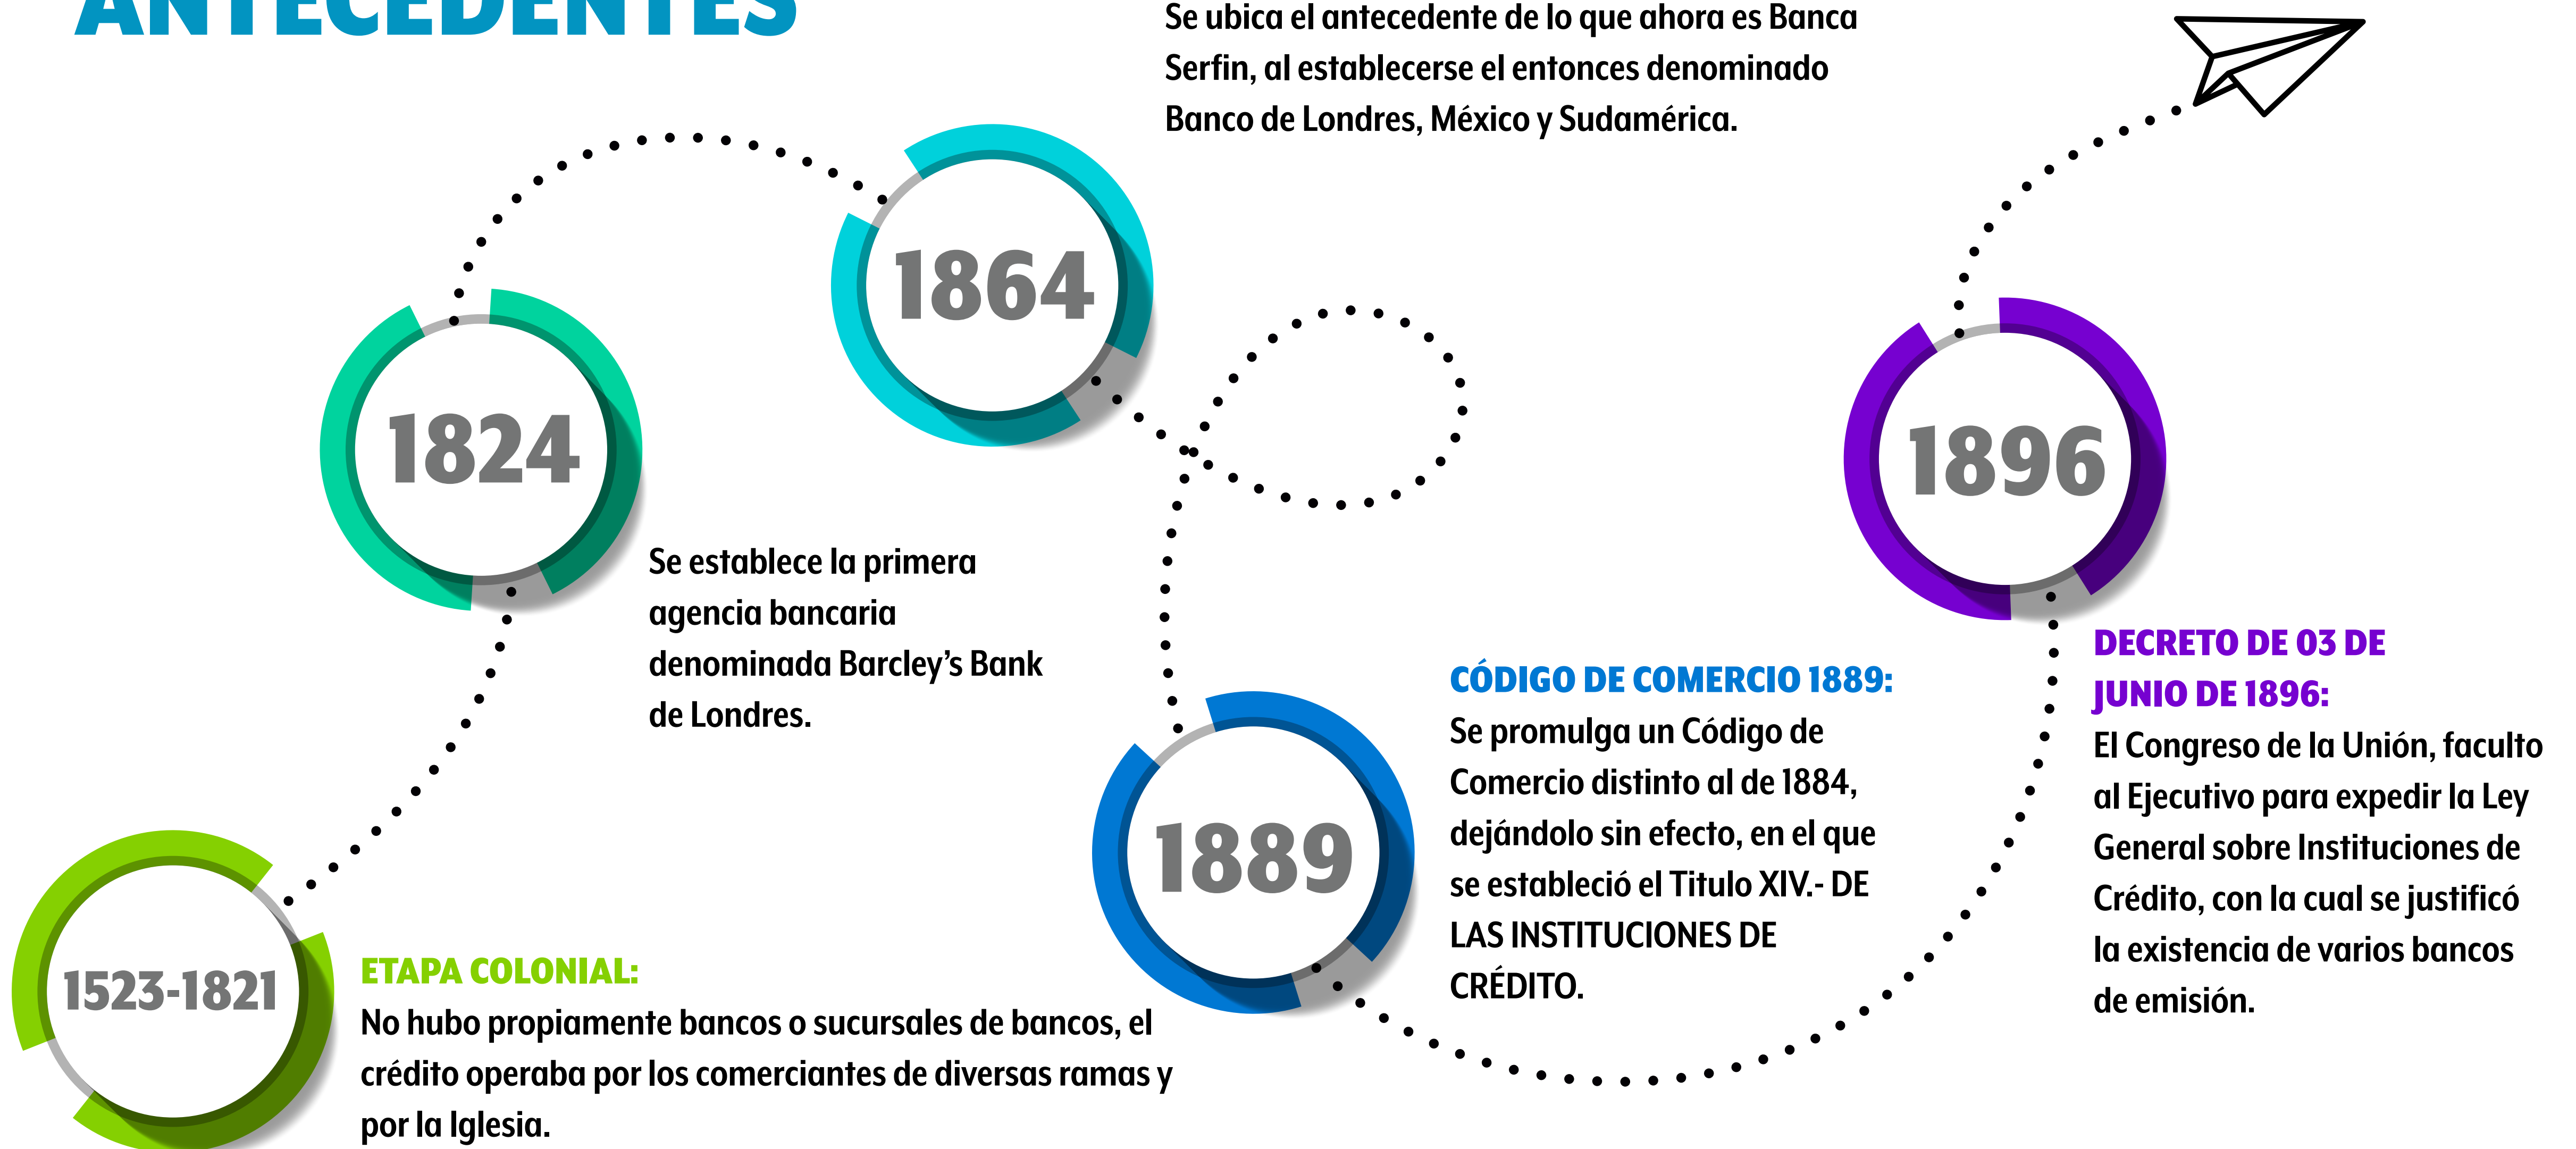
ANTECEDENTES

Se ubica el antecedente de lo que ahora es Banca Serfin, al establecerse el entonces denominado Banco de Londres, México y Sudamérica.

1864

1824

Se establece la primera agencia bancaria denominada Barcley's Bank de Londres.

1896

DECRETO DE 03 DE JUNIO DE 1896:
El Congreso de la Unión, faculto al Ejecutivo para expedir la Ley General sobre Instituciones de Crédito, con la cual se justificó la existencia de varios bancos de emisión.

1889

CÓDIGO DE COMERCIO 1889:
Se promulga un Código de Comercio distinto al de 1884, dejándolo sin efecto, en el que se estableció el Titulo XIV.- DE LAS INSTITUCIONES DE CRÉDITO.

1523-1821

ETAPA COLONIAL:
No hubo propiamente bancos o sucursales de bancos, el crédito operaba por los comerciantes de diversas ramas y por la Iglesia.